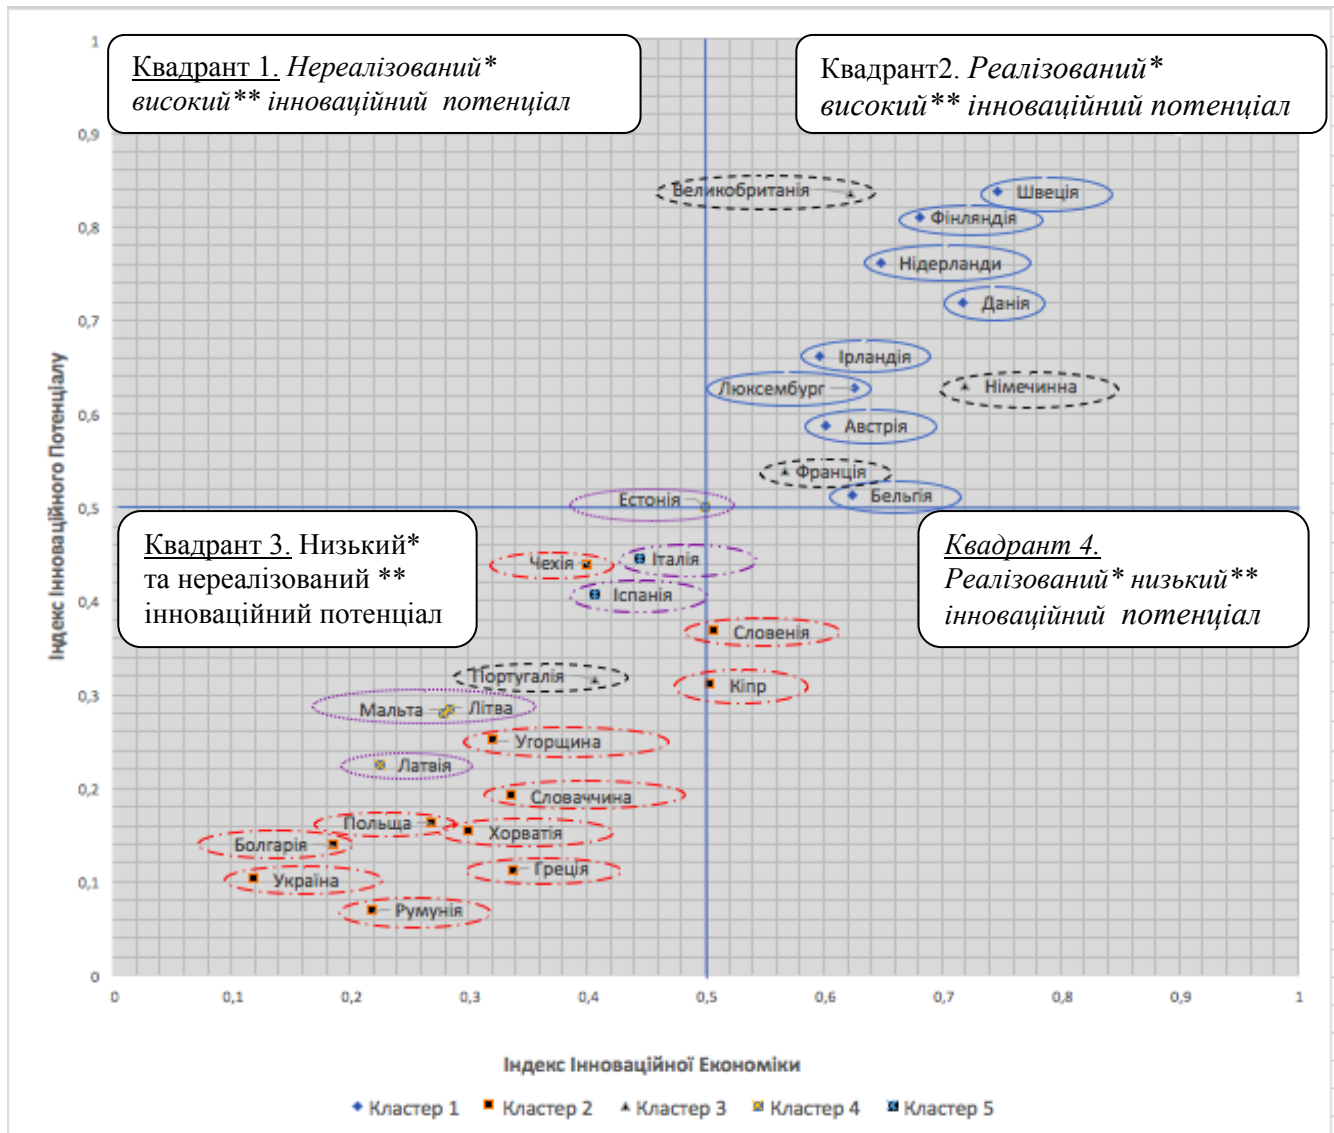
Квадрант 1. Нереалізований* високий** інноваційний потенціал

Квадрант2. Реалізований* високий** інноваційний потенціал

Квадрант 3. Низький* та нереалізований ** інноваційний потенціал

Квадрант 4. Реалізований* низький** інноваційний потенціал

Індекс Інноваційного Потенціалу

1
0,9
0,8
0,7
0,6
0,5
0,4
0,3
0,2
0,1
0

Великобританія
Швеція
Фінляндія
Нідерланди
Данія
Ірландія
Люксембург
Німечинна
Австрія
Франція
Бельгія
Естонія
Чехія
Італія
Іспанія
Словенія
Португалія
Кіпр
Мальта
Літва
Угорщина
Латвія
Словаччина
Польща
Хорватія
Болгарія
Україна
Греція
Румунія

0
0,1
0,2
0,3
0,4
0,5
0,6
0,7
0,8
0,9
1

Індекс Інноваційної Економіки

Кластер 1 Кластер 2 Кластер 3 Кластер 4 Кластер 5